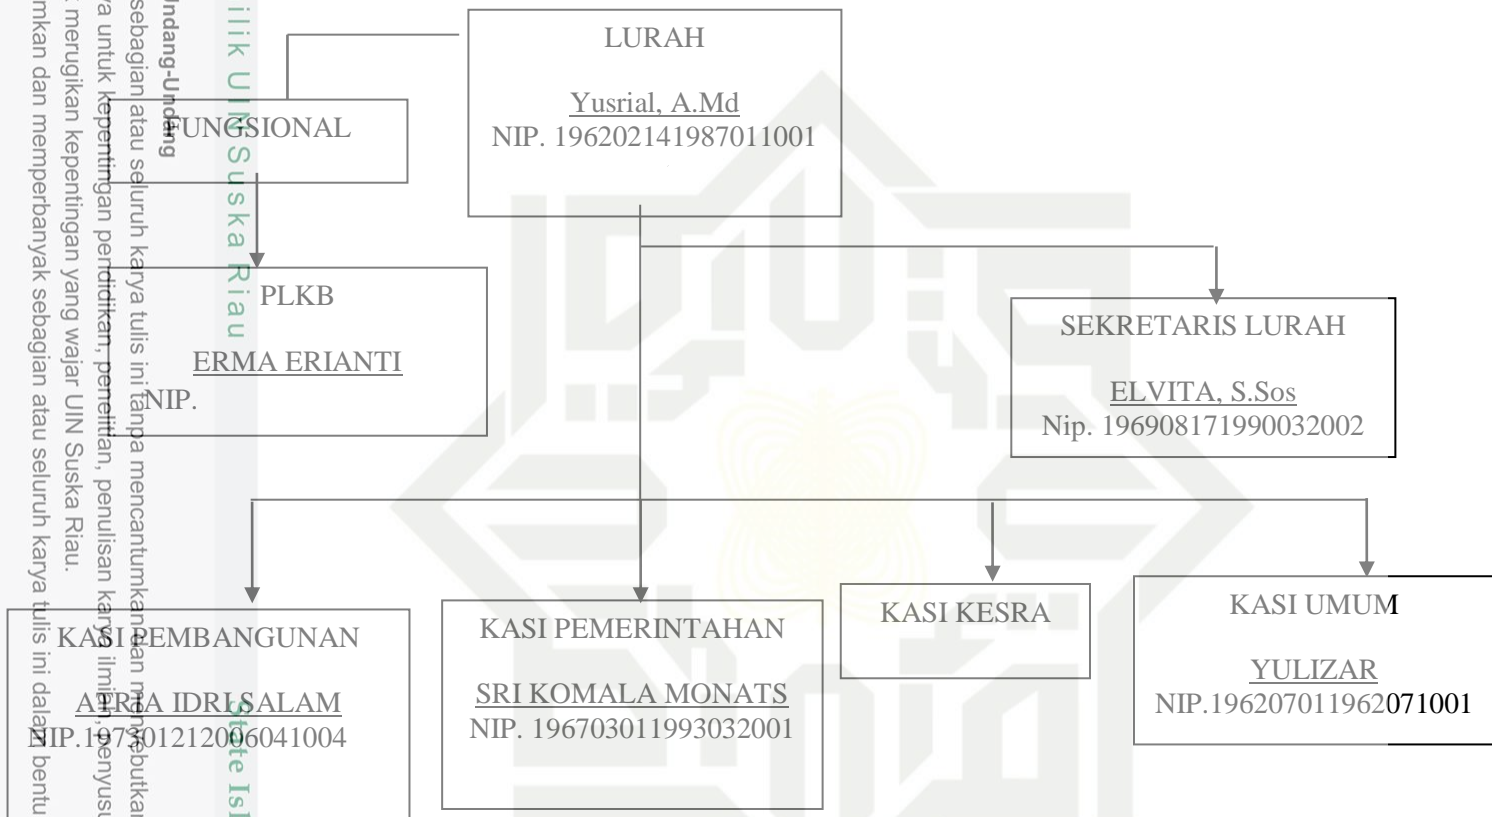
LURAH

Yusrial, A.Md
NIP. 196202141987011001

FUNGSIONAL

PLKB

ERMA ERIANTI
NIP.

SEKRETARIS LURAH

ELVITA, S.Sos
Nip. 196908171990032002

KASI PEMBANGUNAN

ATRIA IDRI SALAM
NIP.197301212006041004

KASI PEMERINTAHAN

SRI KOMALA MONATS
NIP. 196703011993032001

KASI KESRA

KASI UMUM

YULIZAR
NIP.196207011962071001

ilik UIN Suska Riau

State Isl

ndang-Undang
sebagian atau seluruh karya tulis ini tanpa mencantumkan dan menyebutkan
a untuk kepentingan pendidikan, penelitian, penulisan karya ilmiah, penyusu
merugikan kepentingan yang wajar UIN Suska Riau.
mkan dan memperbanyak sebagian atau seluruh karya tulis ini dalam bentu